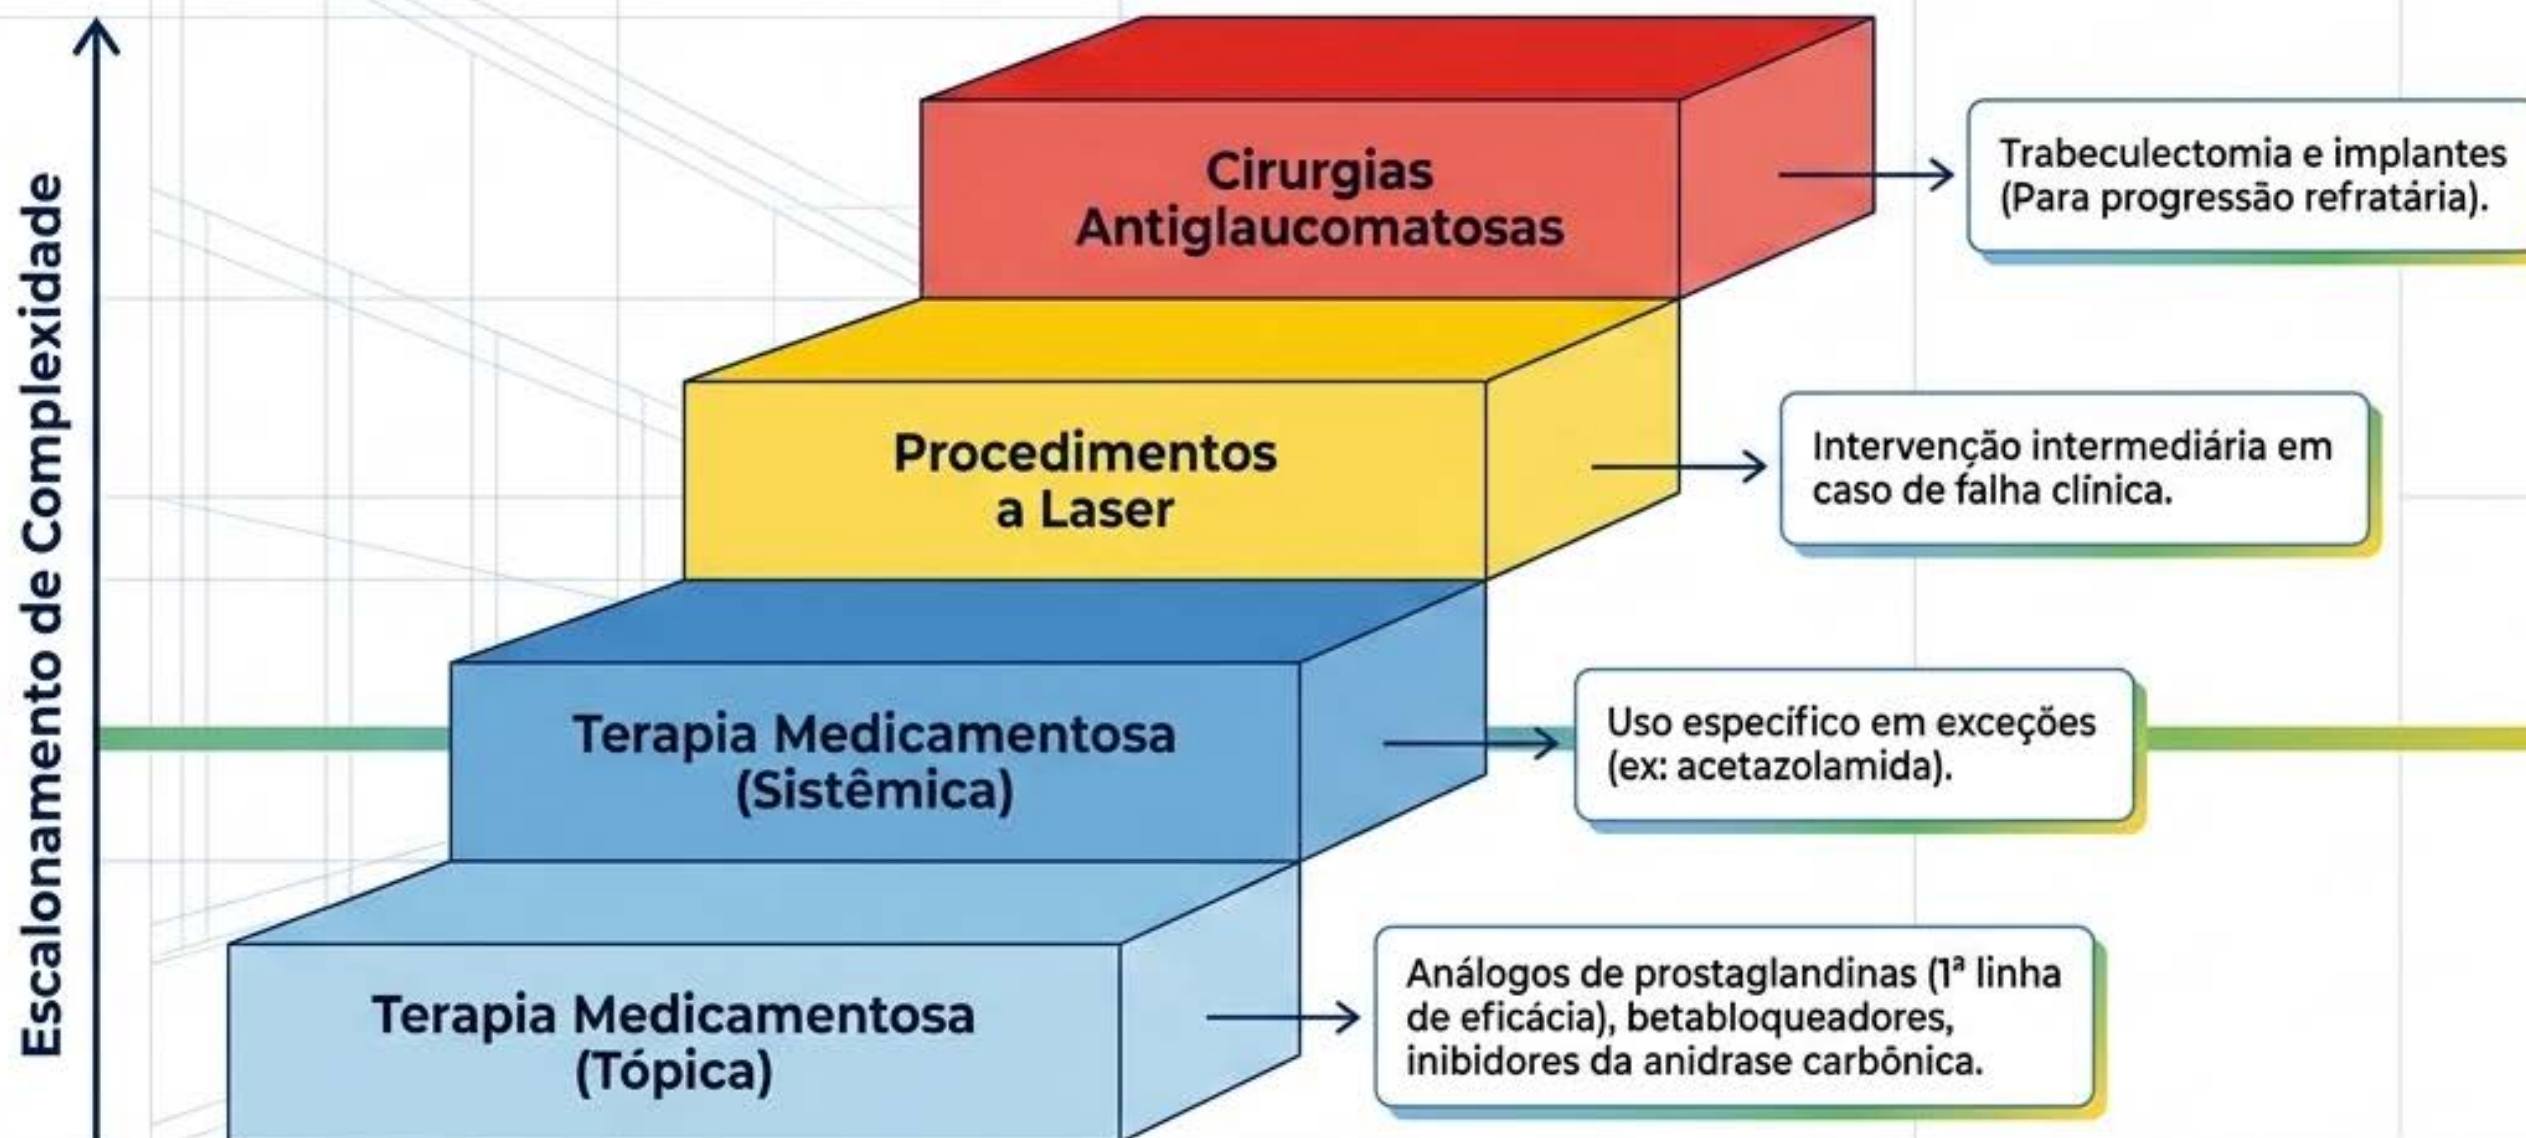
Escalonamento de Complexidade

Cirurgias Antiglaucomatosas

Trabeculectomia e implantes (Para progressão refratária).

Procedimentos a Laser

Intervenção intermediária em caso de falha clínica.

Terapia Medicamentosa (Sistêmica)

Uso específico em exceções (ex: acetazolamida).

Terapia Medicamentosa (Tópica)

Análogos de prostaglandinas (1ª linha de eficácia), betabloqueadores, inibidores da anidrase carbônica.